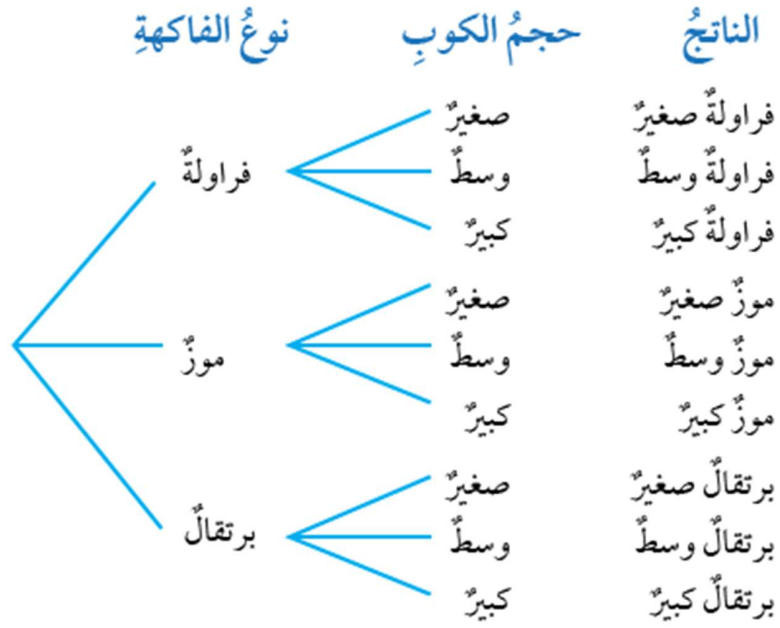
نوعُ الفاكهةِ حجمُ الكوبِ الناتجُ

فراولةٌ صغيرٌ فراولةٌ صغيرٌ
وسطٌ فراولةٌ وسطٌ
كبيرٌ فراولةٌ كبيرٌ

موزٌ صغيرٌ موزٌ صغيرٌ
وسطٌ موزٌ وسطٌ
كبيرٌ موزٌ كبيرٌ

برتقالٌ صغيرٌ برتقالٌ صغيرٌ
وسطٌ برتقالٌ وسطٌ
كبيرٌ برتقالٌ كبيرٌ